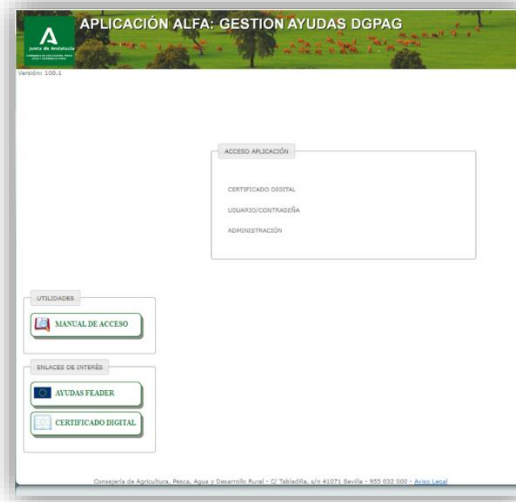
A
Junta de Andalucía
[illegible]

APLICACIÓN ALFA: GESTION AYUDAS DGPAG

Versión: 100.1

ACCESO APLICACIÓN

CERTIFICADO DIGITAL

USUARIO/CONTRASEÑA

ADMINISTRACIÓN

UTILIDADES

MANUAL DE ACCESO

ENLACES DE INTERÉS

AYUDAS FEADER

CERTIFICADO DIGITAL

Consejería de Agricultura, Pesca, Agua y Desarrollo Rural - C/ Tabladilla, s/n 41071 Sevilla - 955 032 000 - Aviso Legal